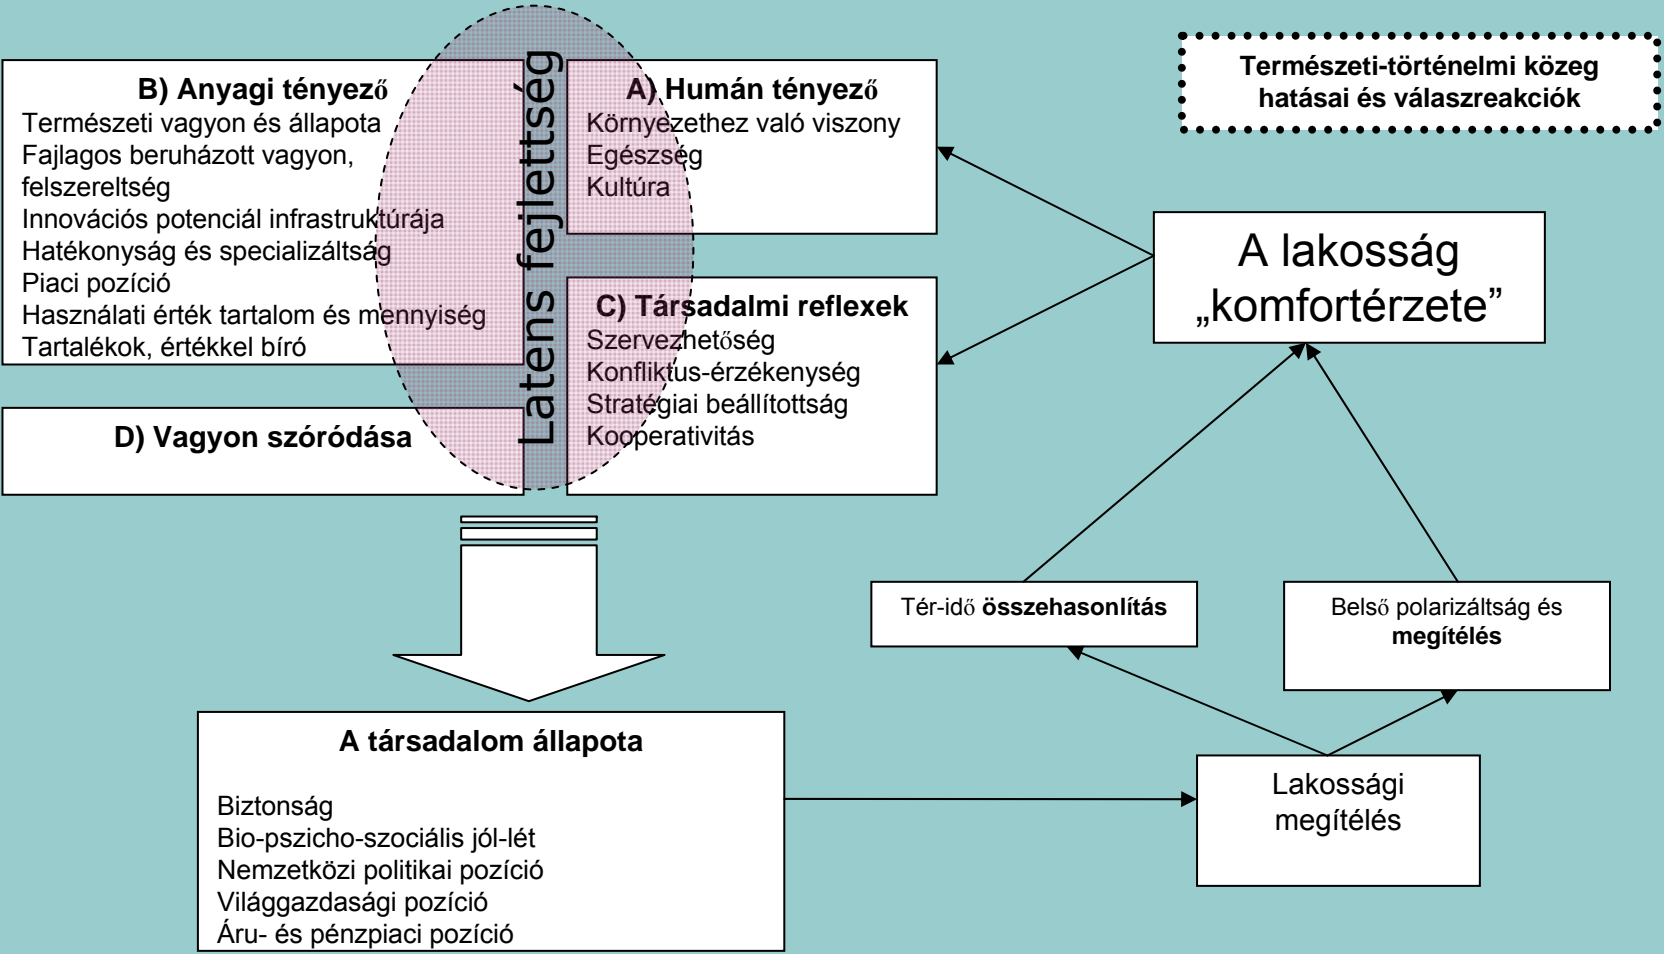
B) Anyagi tényező
Természeti vagyon és állapota
Fajlagos beruházott vagyon, felszereltség
Innovációs potenciál infrastruktúrája
Hatékonyság és specializáltság
Piaci pozíció
Használati érték tartalom és mennyiség
Tartalékok, értékkel bíró

Latens fejlettség

A) Humán tényező
Környezethez való viszony
Egészség
Kultúra

Természeti-történelmi közeg hatásai és válaszreakciók

A lakosság „komfortérzete”

C) Társadalmi reflexek
Szervezhetőség
Konfliktus-érzékenység
Stratégiai beállítottság
Kooperativitás

D) Vagyon szóródása

Tér-idő összehasonlítás

Belső polarizáltság és megítélés

A társadalom állapota

Biztonság
Bio-pszicho-szociális jól-lét
Nemzetközi politikai pozíció
Világgazdasági pozíció
Áru- és pénzpiaci pozíció

Lakossági megítélés